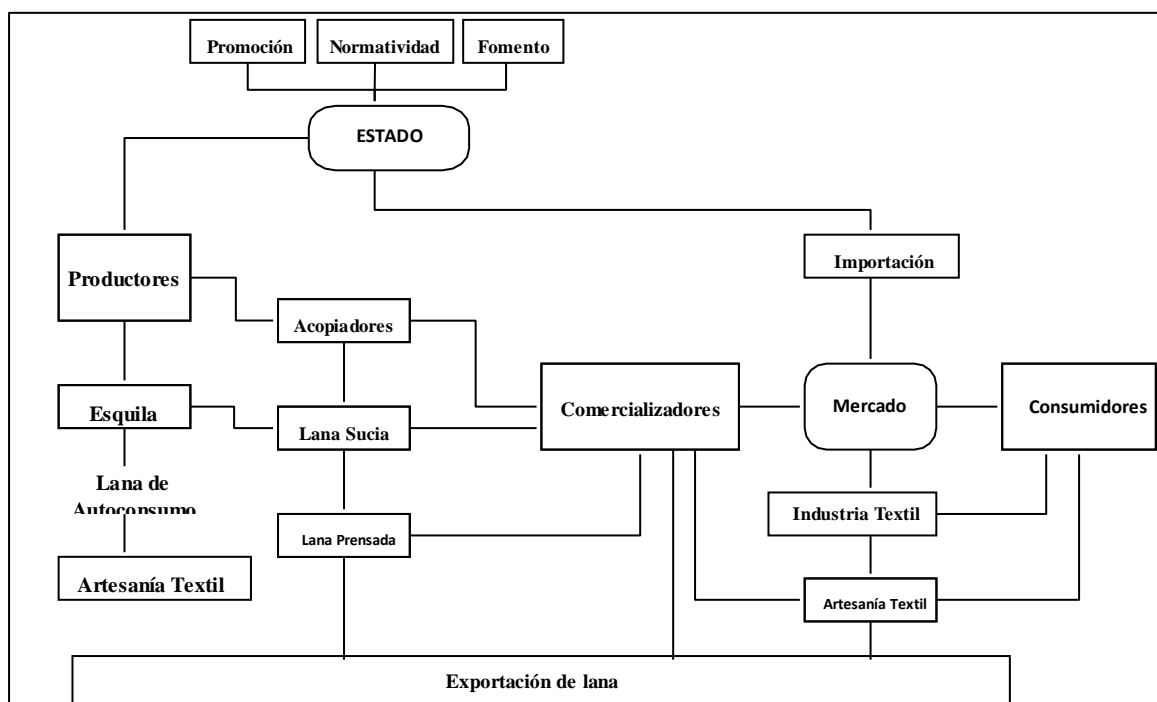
Promoción
Normatividad
Fomento
ESTADO
Productores
Importación
Acopiadores
Esquila
Lana Sucia
Comercializadores
Mercado
Consumidores
Lana de Autoconsumo
Lana Prensada
Industria Textil
Artesanía Textil
Artesanía Textil
Exportación de lana